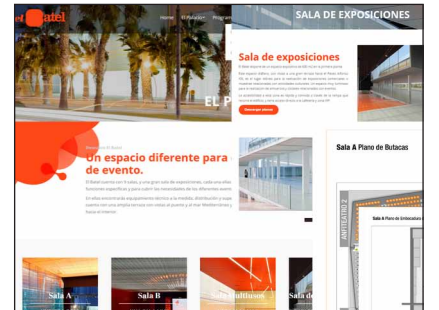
el Batel

Home   El Palacio   Program

EL P

SALA DE EXPOSICIONES

Sala de exposiciones

Descargar plano

Un espacio diferente para de evento.

Sala A Plano de Butacas

ANFITEATRO 2

Sala A

Sala B

Sala Multiusos

Sala d